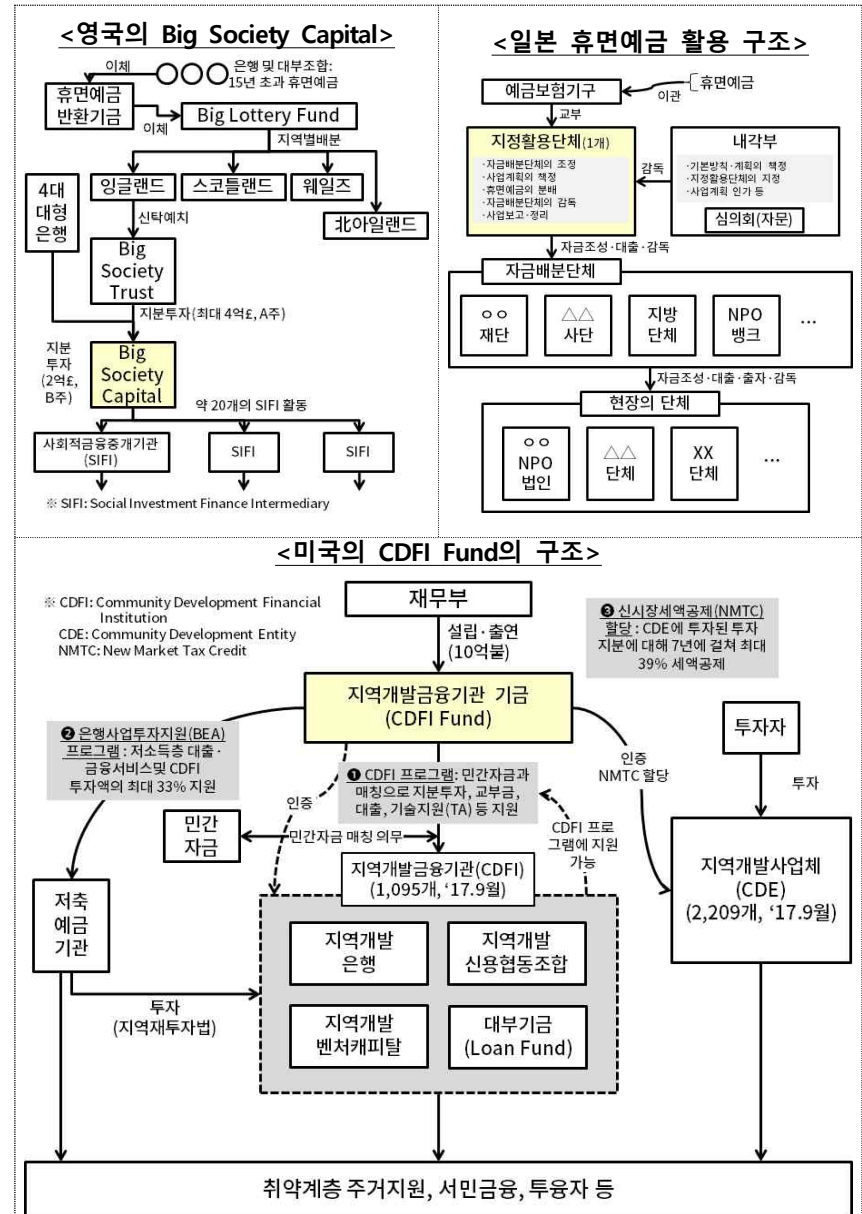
<영국의 Big Society Capital>

이체 ○○○ 은행 및 대부조합: 15년 초과 휴면예금

휴면예금 반환기금

이체

Big Lottery Fund

지역별배분

잉글랜드

스코틀랜드

웨일즈

北아일랜드

4대 대형 은행

신탁예치

Big Society Trust

지분투자(최대 4억£, A주)

지분 투자 (2억£, B주)

Big Society Capital

약 20개의 SIFI 활동

사회적금융중개기관 (SIFI)

SIFI

SIFI

※ SIFI: Social Investment Finance Intermediary

<일본 휴면예금 활용 구조>

예금보험기구

이관

휴면예금

교부

지정활용단체(1개)

· 자금배분단체의 조정
· 사업계획의 책정
· 휴면예금의 분배
· 자금배분단체의 감독
· 사업보고 · 정리

감독

내각부

· 기본방침 · 계획의 책정
· 지정활용단체의 지정
· 사업계획 인가 등

심의회(자문)

자금조성 · 대출 · 감독

자금배분단체

○○ 재단

△△ 사단

지방 단체

NPO 뱅크

…

자금조성 · 대출 · 출자 · 감독

현장의 단체

○○ NPO 법인

△△ 단체

XX 단체

…

<미국의 CDFI Fund의 구조>

※ CDFI: Community Development Financial Institution
CDE: Community Development Entity
NMTC: New Market Tax Credit

재무부

설립 · 출연 (10억불)

❸ 신시장세액공제(NMTC) 할당 : CDE에 투자된 투자지분에 대해 7년에 걸쳐 최대 39% 세액공제

지역개발금융기관 기금 (CDFI Fund)

❷ 은행사업투자지원(BEA) 프로그램 : 저소득층 대출 · 금융서비스및 CDFI 투자액의 최대 33% 지원

❶ CDFI 프로그램: 민간자금과 매칭으로 지분투자, 교부금, 대출, 기술지원(TA) 등 지원

인증 NMTC 할당

투자자

투자

인증

민간 자금

민간자금 매칭 의무

CDFI 프로그램에 지원 가능

지역개발금융기관(CDFI) (1,095개, '17.9월)

지역개발사업체 (CDE) (2,209개, '17.9월)

저축 예금 기관

지역개발 은행

지역개발 신용협동조합

투자 (지역재투자법)

지역개발 벤처캐피탈

대부기금 (Loan Fund)

취약계층 주거지원, 서민금융, 투융자 등